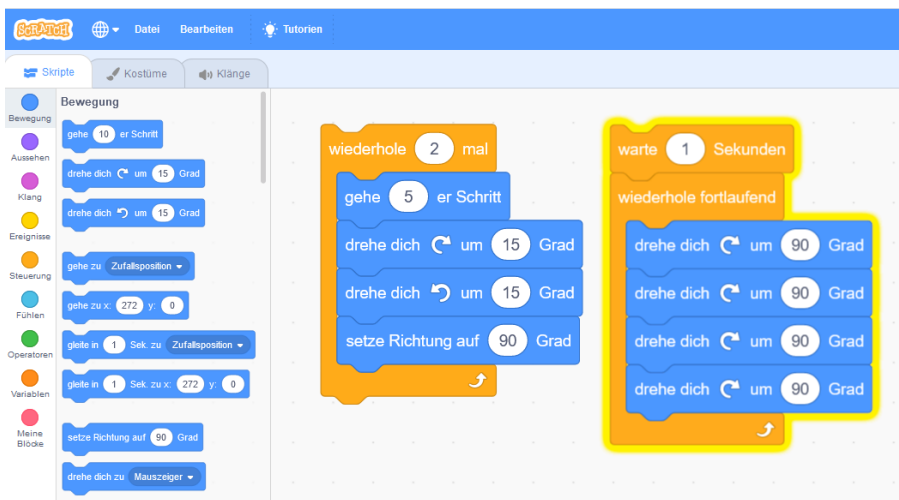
SCRATCH Datei Bearbeiten Tutorien

Skripte Kostüme Klänge

Bewegung
Aussehen
Klang
Ereignisse
Steuerung
Fühlen
Operatoren
Variablen
Meine Blöcke

Bewegung

gehe 10 er Schritt
drehe dich um 15 Grad
drehe dich um 15 Grad
gehe zu Zufallsposition
gehe zu x: 272 y: 0
gleite in 1 Sek. zu Zufallsposition
gleite in 1 Sek. zu x: 272 y: 0
setze Richtung auf 90 Grad
drehe dich zu Mauszeiger

wiederhole 2 mal
gehe 5 er Schritt
drehe dich um 15 Grad
drehe dich um 15 Grad
setze Richtung auf 90 Grad

warte 1 Sekunden
wiederhole fortlaufend
drehe dich um 90 Grad
drehe dich um 90 Grad
drehe dich um 90 Grad
drehe dich um 90 Grad